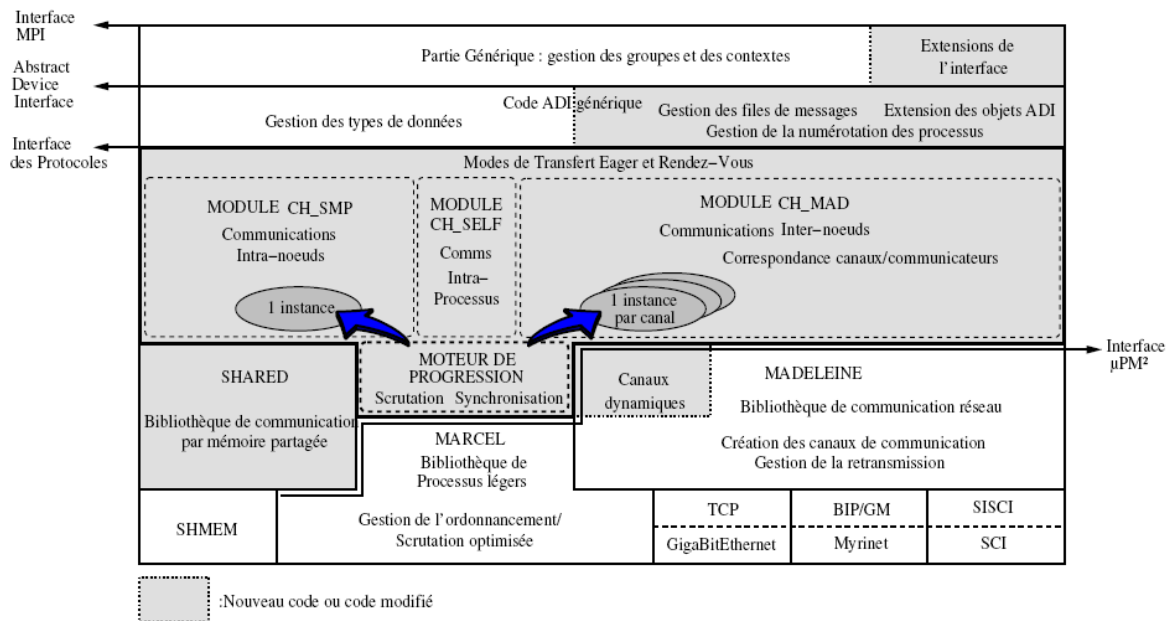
Interface MPI

Abstract Device Interface

Interface des Protocoles

Partie Générique : gestion des groupes et des contextes

Extensions de l'interface

Code ADI générique

Gestion des types de données

Gestion des files de messages

Extension des objets ADI

Gestion de la numérotation des processus

Modes de Transfert Eager et Rendez–Vous

MODULE CH_SMP

Communications Intra–noeuds

1 instance

MODULE CH_SELF

Comms Intra–Processus

MODULE CH_MAD

Communications Inter–noeuds

Correspondance canaux/communicateurs

1 instance par canal

Interface µPM²

SHARED

Bibliothèque de communication par mémoire partagée

MOTEUR DE PROGRESSION

Scrutation Synchronisation

Canaux dynamiques

MADELEINE

Bibliothèque de communication réseau

Création des canaux de communication

Gestion de la retransmission

MARCEL

Bibliothèque de Processus légers

SHMEM

Gestion de l'ordonnancement/ Scrutation optimisée

TCP

GigaBitEthernet

BIP/GM

Myrinet

SISCI

SCI

:Nouveau code ou code modifié